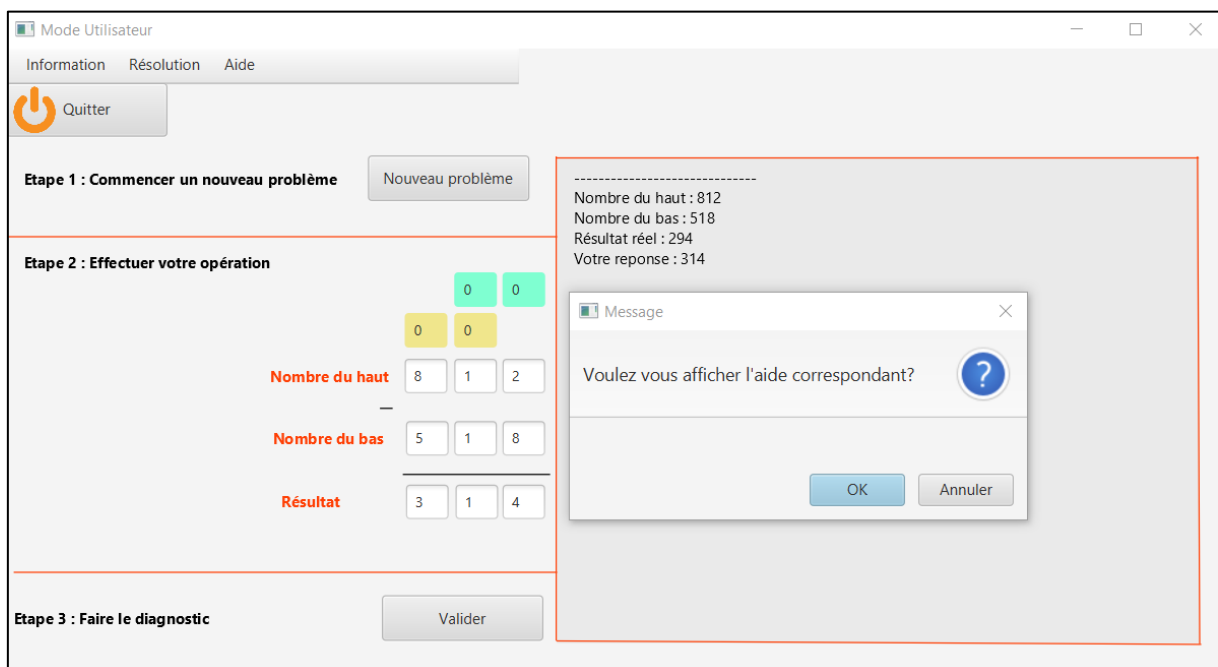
Mode Utilisateur

Information Résolution Aide

Quitter

Etape 1 : Commencer un nouveau problème

Nouveau problème

Etape 2 : Effectuer votre opération

| | 0 | 0 |
|---|---|---|
| 0 | 0 | |

Nombre du haut 8 1 2

−

Nombre du bas 5 1 8

Résultat 3 1 4

Etape 3 : Faire le diagnostic

Valider

------------------------------

Nombre du haut : 812

Nombre du bas : 518

Résultat réel : 294

Votre reponse : 314

Message

Voulez vous afficher l'aide correspondant?

OK Annuler